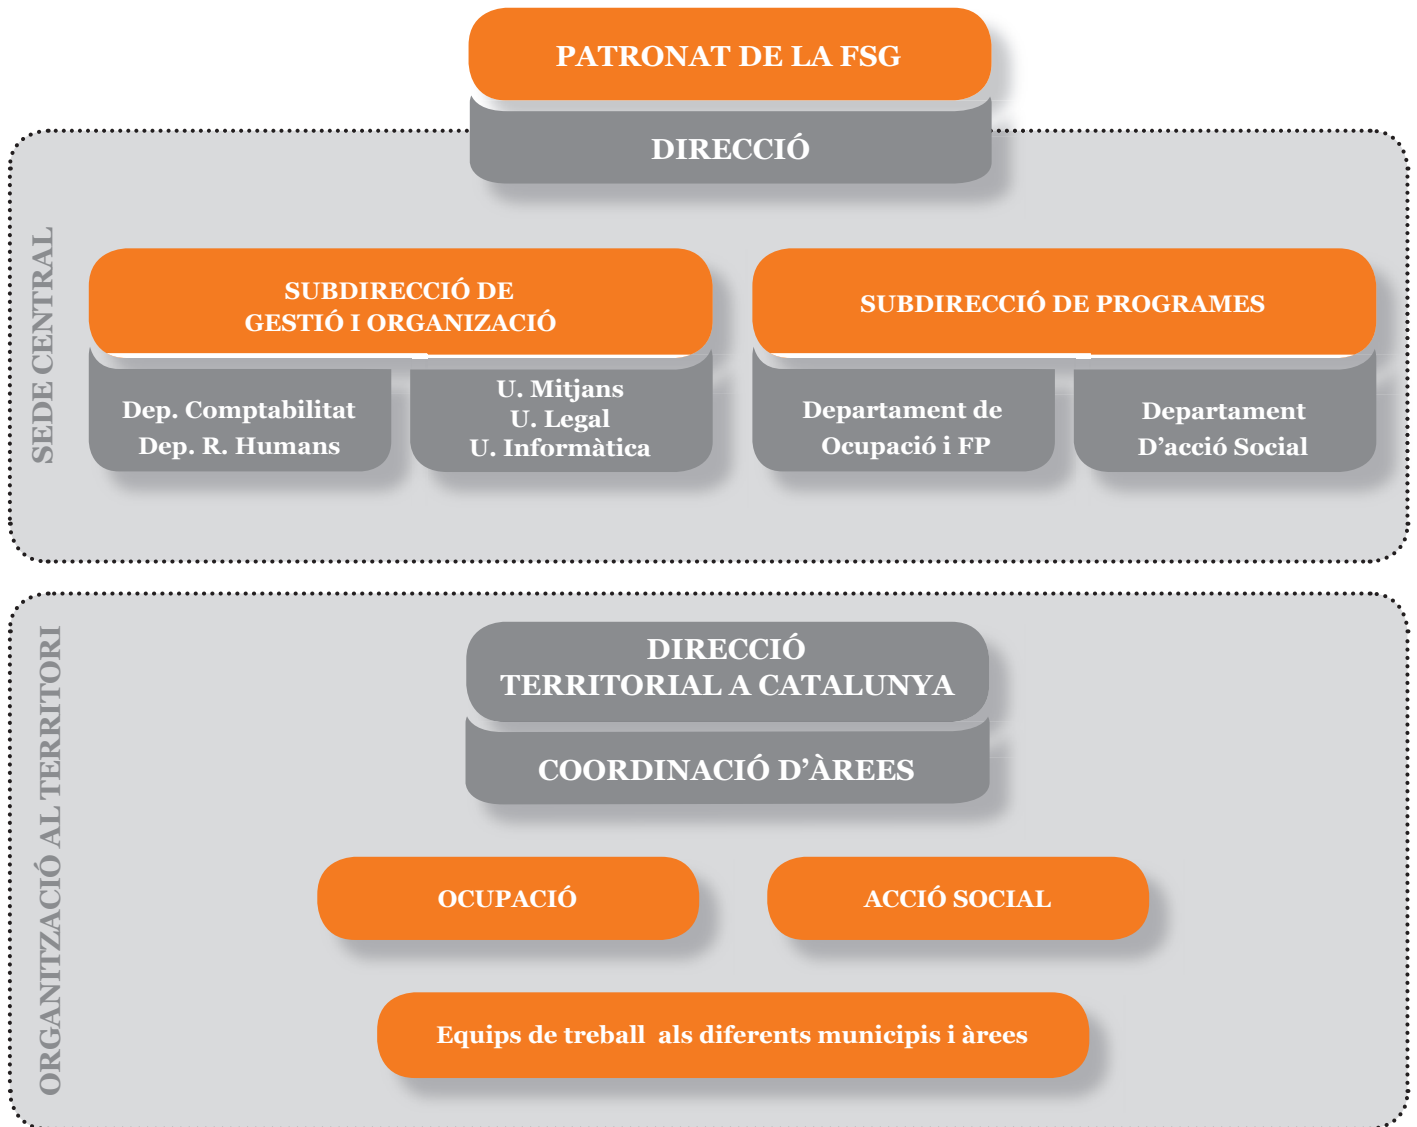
PATRONAT DE LA FSG

DIRECCIÓ

SEDE CENTRAL

SUBDIRECCIÓ DE GESTIÓ I ORGANIZACIÓ

Dep. Comptabilitat
Dep. R. Humans

U. Mitjans
U. Legal
U. Informàtica

SUBDIRECCIÓ DE PROGRAMES

Departament de Ocupació i FP

Departament D'acció Social

ORGANITZACIÓ AL TERRITORI

DIRECCIÓ TERRITORIAL A CATALUNYA

COORDINACIÓ D'ÀREES

OCUPACIÓ

ACCIÓ SOCIAL

Equips de treball als diferents municipis i àrees